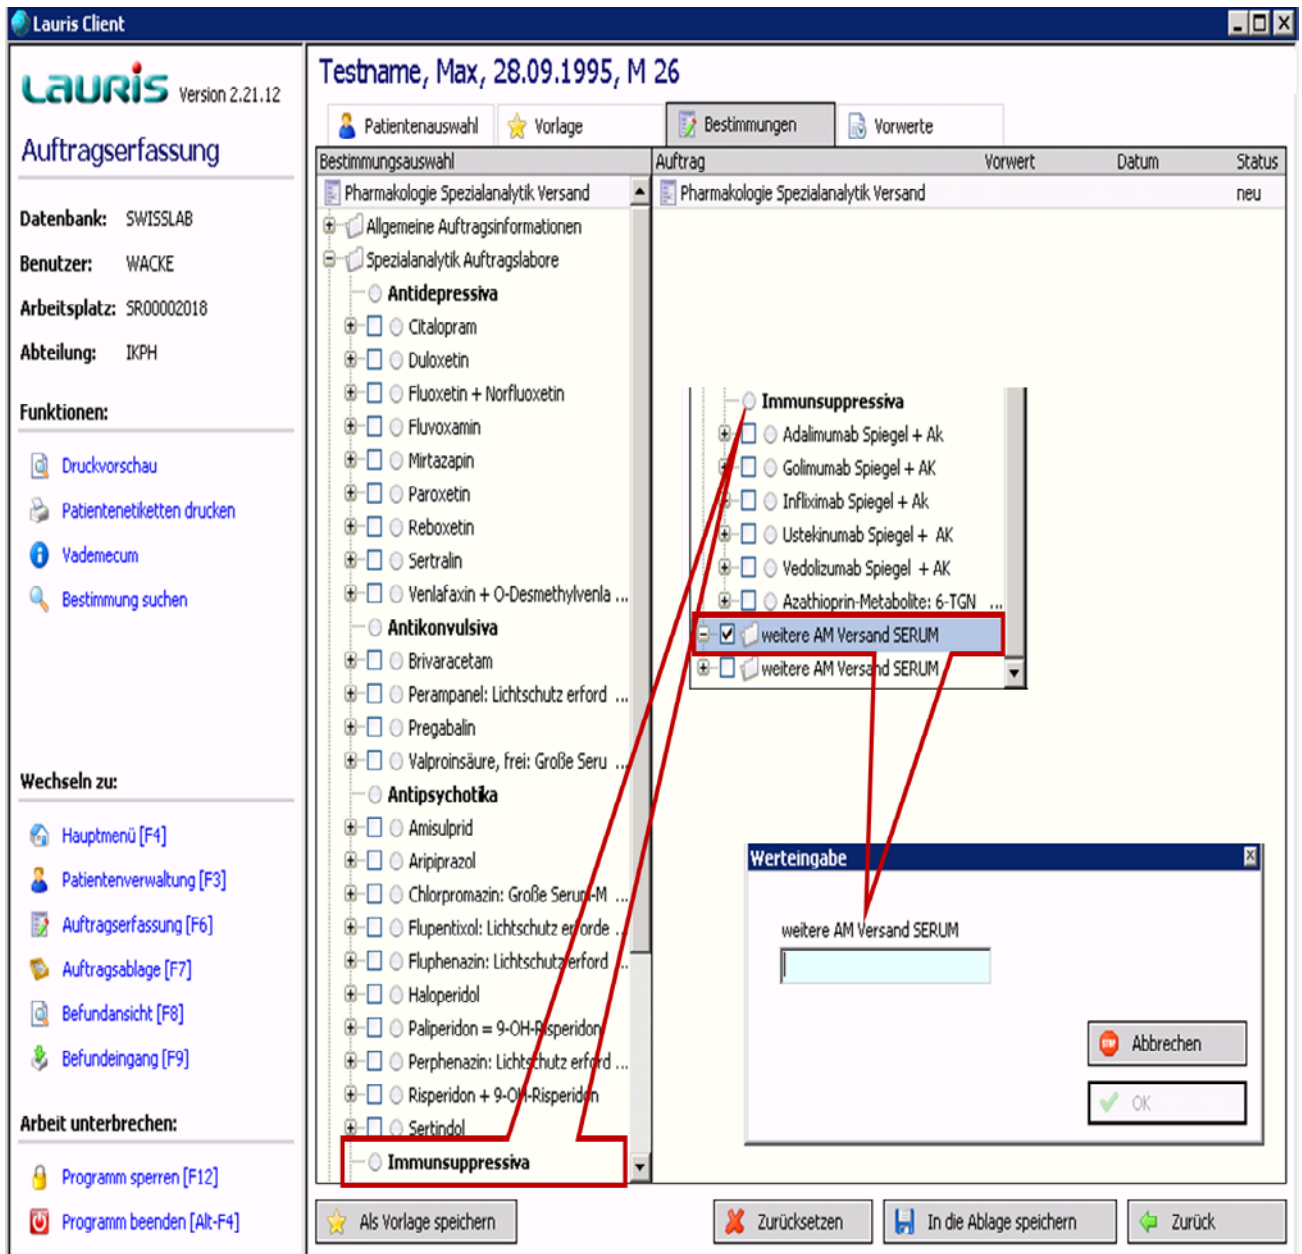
Lauris Client

LAURIS Version 2.21.12

Auftragserfassung

Datenbank: SWISSLAB
Benutzer: WACKE
Arbeitsplatz: SR00002018
Abteilung: IKPH

Funktionen:
Druckvorschau
Patientenetiketten drucken
Vademecum
Bestimmung suchen

Wechseln zu:
Hauptmenü [F4]
Patientenverwaltung [F3]
Auftragserfassung [F6]
Auftragsablage [F7]
Befundansicht [F8]
Befundeingang [F9]

Arbeit unterbrechen:
Programm sperren [F12]
Programm beenden [Alt-F4]

Testname, Max, 28.09.1995, M 26

Patientenauswahl | Vorlage | Bestimmungen | Vorwerte

Bestimmungsauswahl
Pharmakologie Spezialanalytik Versand
Allgemeine Auftragsinformationen
Spezialanalytik Auftragslabore
Antidepressiva
Citalopram
Duloxetin
Fluoxetin + Norfluoxetin
Fluvoxamin
Mirtazapin
Paroxetin
Reboxetin
Sertralin
Venlafaxin + O-Desmethylvenla ...
Antikonvulsiva
Brivaracetam
Perampanel: Lichtschutz erford ...
Pregabalin
Valproinsäure, frei: Große Seru ...
Antipsychotika
Amisulprid
Aripiprazol
Chlorpromazin: Große Serum-M ...
Flupentixol: Lichtschutz erforde ...
Fluphenazin: Lichtschutz erford ...
Haloperidol
Paliperidon = 9-OH-Risperidon
Perphenazin: Lichtschutz erford ...
Risperidon + 9-OH-Risperidon
Sertindol
Immunsuppressiva

| Auftrag | Vorwert | Datum | Status |
|---|---|---|---|
| Pharmakologie Spezialanalytik Versand | | | neu |

Immunsuppressiva
Adalimumab Spiegel + Ak
Golimumab Spiegel + AK
Infliximab Spiegel + Ak
Ustekinumab Spiegel + AK
Vedolizumab Spiegel + AK
Azathioprin-Metabolite: 6-TGN ...
weitere AM Versand SERUM
weitere AM Versand SERUM

Werteingabe
weitere AM Versand SERUM
Abbrechen
OK

Als Vorlage speichern
Zurücksetzen
In die Ablage speichern
Zurück